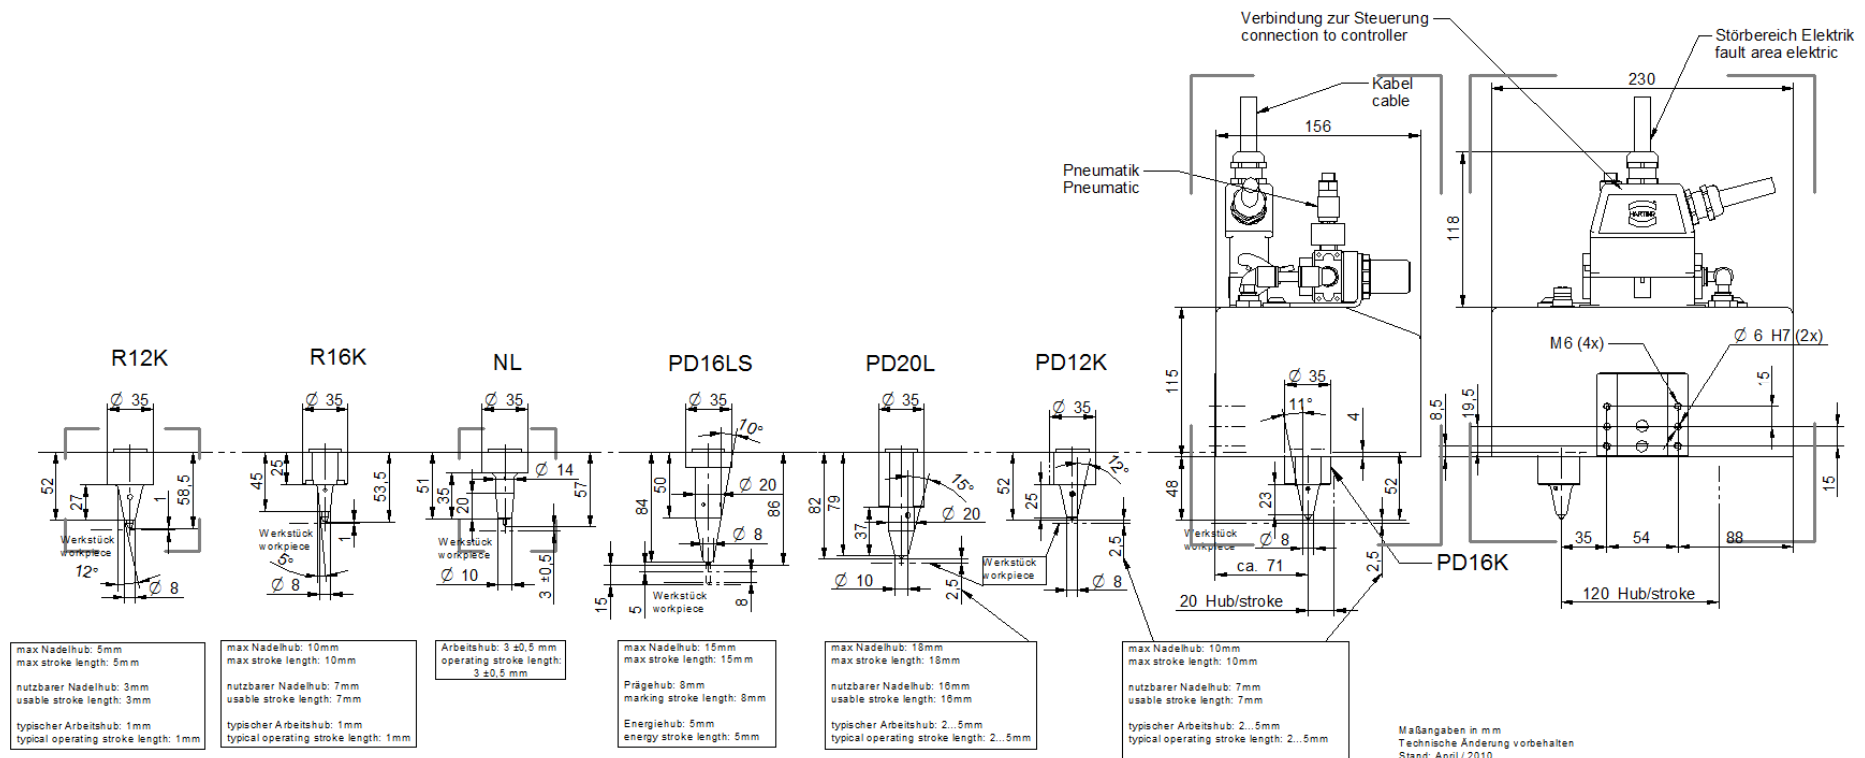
Verbindung zur Steuerung
connection to controller

Störbereich Elektrik
fault area elektric

Kabel
cable

230

156

Pneumatik
Pneumatic

118

R12K

R16K

NL

PD16LS

PD20L

PD12K

M6 (4x)

Ø 6 H7 (2x)

115

Ø 35

11°

4

8,5

19,5

5

15

48

23

52

Werkstück
workpiece

Ø 8

ca. 71

PD16K

2,5

20 Hub/stroke

35

54

88

120 Hub/stroke

Ø 35

52

27

58,5

1

Werkstück
workpiece

12°

Ø 8

Ø 35

45

25

53,5

Werkstück
workpiece

5°

1

Ø 8

Ø 35

Ø 14

51

35

20

57

Werkstück
workpiece

Ø 10

10,5

3

Ø 35

10°

Ø 20

50

84

86

Ø 8

Werkstück
workpiece

15

5

8

Ø 35

15°

82

79

Ø 20

37

Ø 10

2,5

Ø 35

12°

52

25

Werkstück
workpiece

Ø 8

2,5

max Nadelhub: 5mm
max stroke length: 5mm

nutzbarer Nadelhub: 3mm
usable stroke length: 3mm

typischer Arbeitshub: 1mm
typical operating stroke length: 1mm

max Nadelhub: 10mm
max stroke length: 10mm

nutzbarer Nadelhub: 7mm
usable stroke length: 7mm

typischer Arbeitshub: 1mm
typical operating stroke length: 1mm

Arbeitshub: 3 ±0,5 mm
operating stroke length:
3 ±0,5 mm

max Nadelhub: 15mm
max stroke length: 15mm

Prägehub: 8mm
marking stroke length: 8mm

Energiehub: 5mm
energy stroke length: 5mm

max Nadelhub: 18mm
max stroke length: 18mm

nutzbarer Nadelhub: 16mm
usable stroke length: 16mm

typischer Arbeitshub: 2...5mm
typical operating stroke length: 2...5mm

max Nadelhub: 10mm
max stroke length: 10mm

nutzbarer Nadelhub: 7mm
usable stroke length: 7mm

typischer Arbeitshub: 2...5mm
typical operating stroke length: 2...5mm

Maßangaben in mm
Technische Änderung vorbehalten
Stand: April / 2010